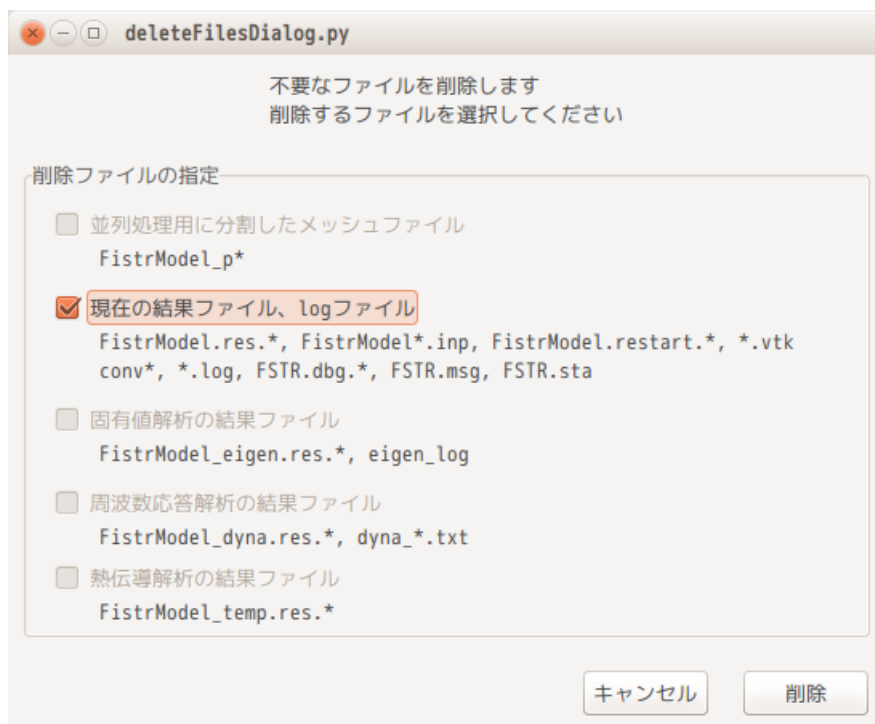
deleteFilesDialog.py

不要なファイルを削除します
削除するファイルを選択してください

削除ファイルの指定

並列処理用に分割したメッシュファイル
FistrModel_p*

現在の結果ファイル、logファイル
FistrModel.res.*, FistrModel*.inp, FistrModel.restart.*, *.vtk
conv*, *.log, FSTR.dbg.*, FSTR.msg, FSTR.sta

固有値解析の結果ファイル
FistrModel_eigen.res.*, eigen_log

周波数応答解析の結果ファイル
FistrModel_dyna.res.*, dyna_*.txt

熱伝導解析の結果ファイル
FistrModel_temp.res.*

キャンセル
削除